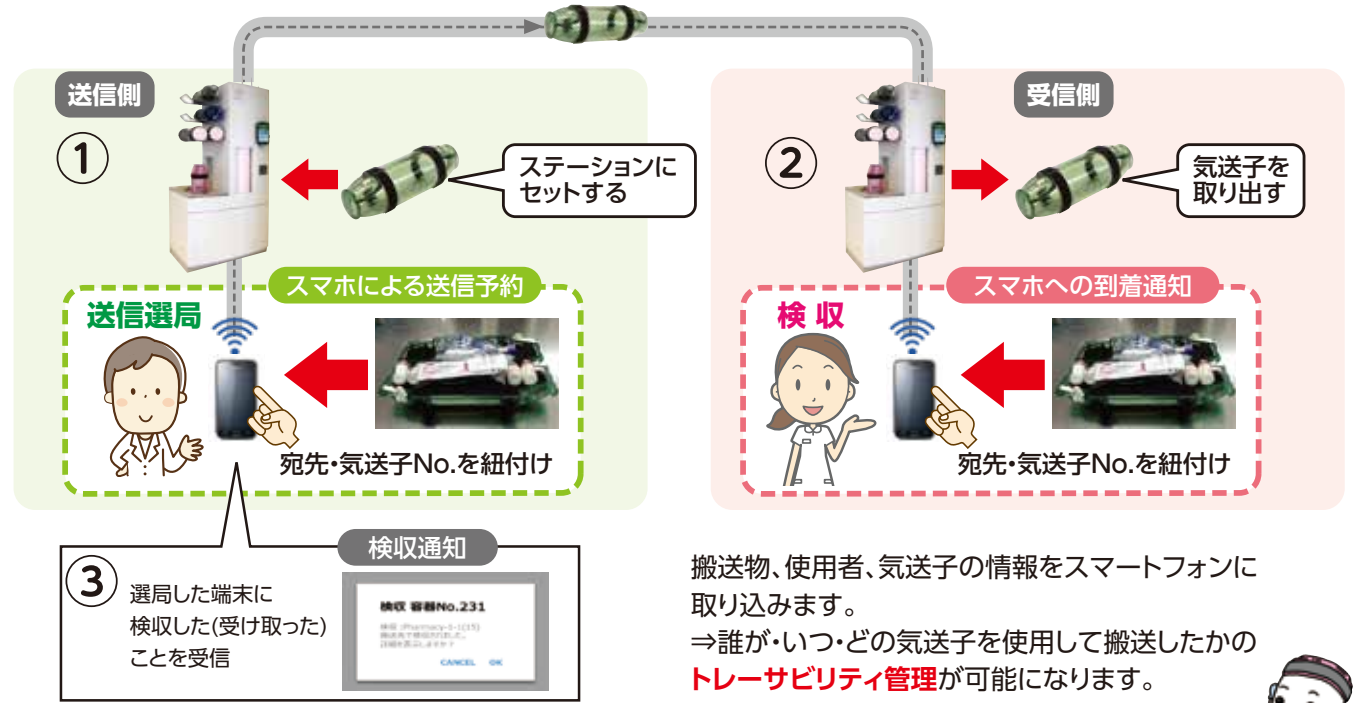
送信側

①

ステーションにセットする

スマホによる送信予約

送信選局

宛先・気送子No.を紐付け

受信側

②

気送子を取り出す

スマホへの到着通知

検 収

宛先・気送子No.を紐付け

検収通知

③

選局した端末に検収した(受け取った)ことを受信

検収 容器No.231

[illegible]

CANCEL OK

搬送物、使用者、気送子の情報をスマートフォンに取り込みます。
⇒誰が・いつ・どの気送子を使用して搬送したかのトレーサビリティ管理が可能になります。